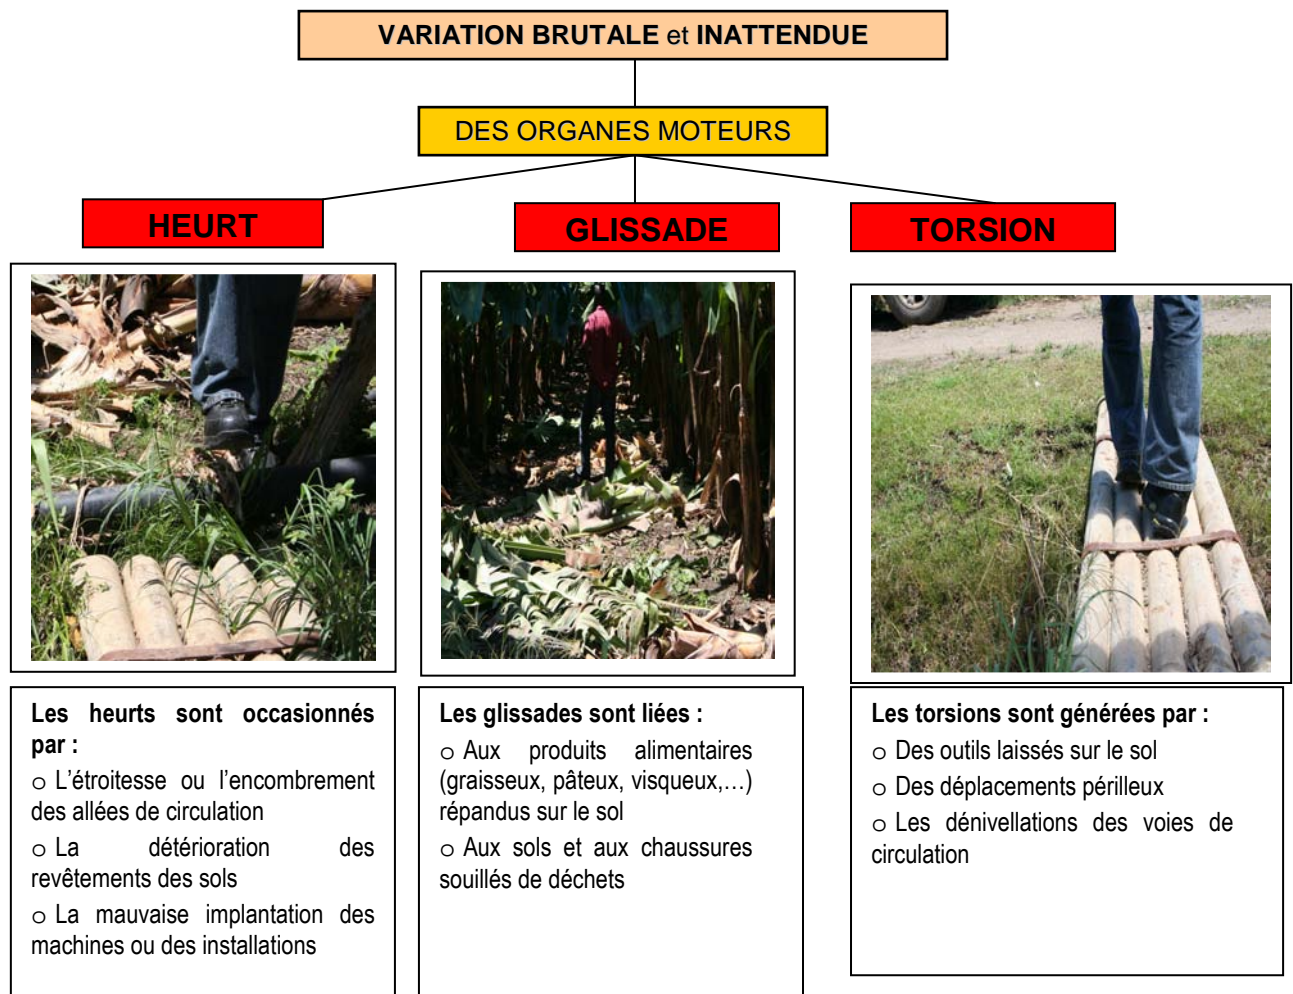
VARIATION BRUTALE et INATTENDUE

DES ORGANES MOTEURS

HEURT

GLISSADE

TORSION

Les heurts sont occasionnés par :
○ L'étroitesse ou l'encombrement des allées de circulation
○ La détérioration des revêtements des sols
○ La mauvaise implantation des machines ou des installations

Les glissades sont liées :
○ Aux produits alimentaires (graisseux, pâteux, visqueux,…) répandus sur le sol
○ Aux sols et aux chaussures souillés de déchets

Les torsions sont générées par :
○ Des outils laissés sur le sol
○ Des déplacements périlleux
○ Les dénivellations des voies de circulation